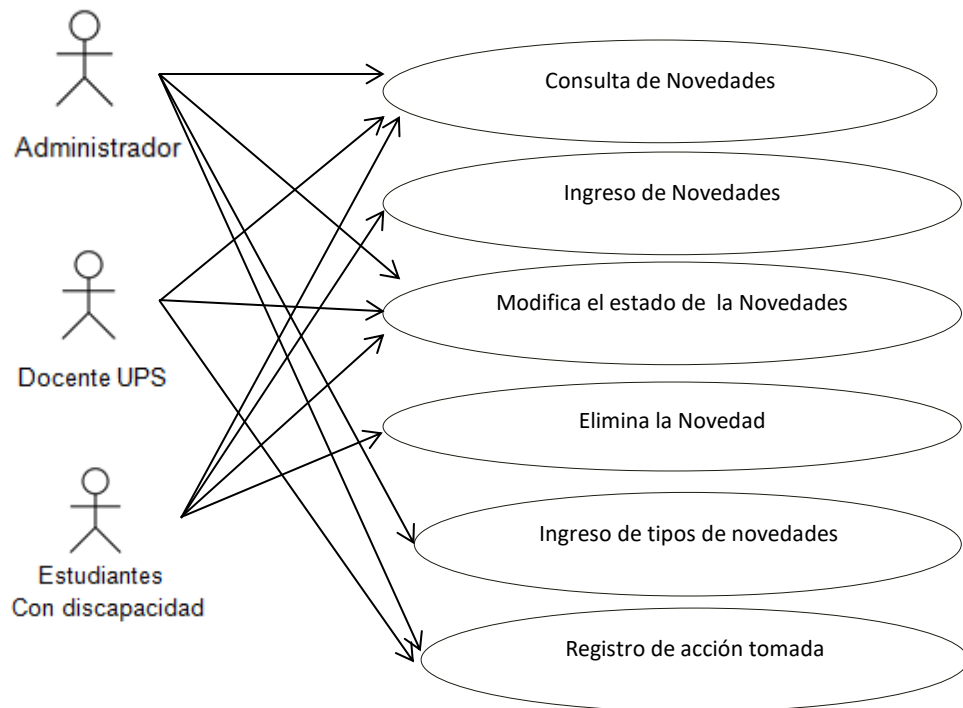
Administrador

Docente UPS

Estudiantes
Con discapacidad

Consulta de Novedades

Ingreso de Novedades

Modifica el estado de  la Novedades

Elimina la Novedad

Ingreso de tipos de novedades

Registro de acción tomada